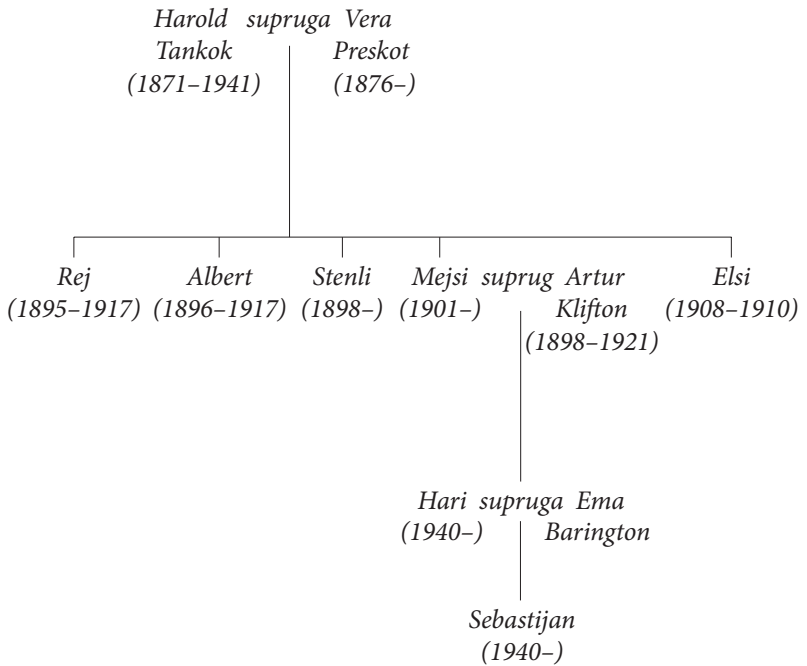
Harold supruga Vera
Tankok Preskot
(1871–1941) (1876–)

Rej
(1895–1917)

Albert
(1896–1917)

Stenli
(1898–)

Mejsi suprug Artur
(1901–) Klifton
(1898–1921)

Elsi
(1908–1910)

Hari supruga Ema
(1940–) Barington

Sebastijan
(1940–)